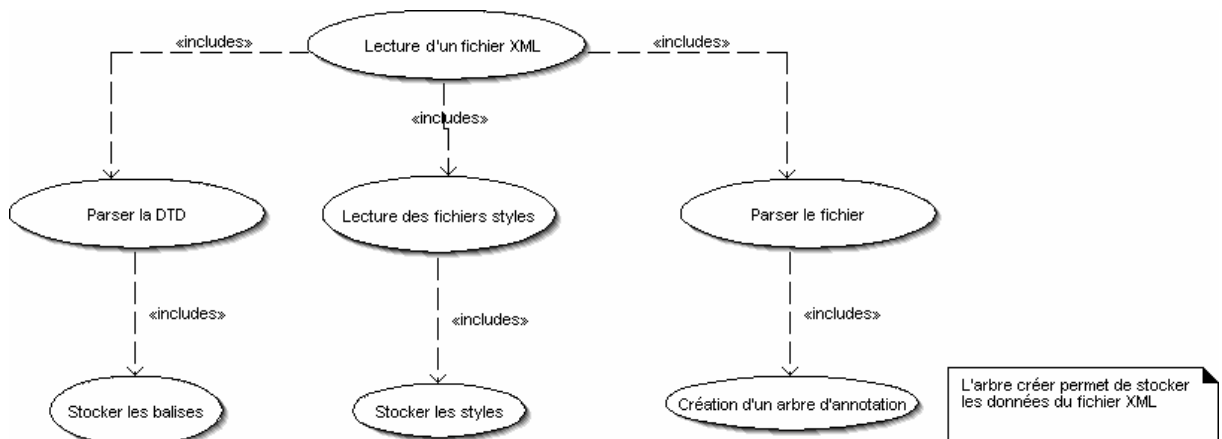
Lecture d'un fichier XML

«includes»

«includes»

«includes»

Parser la DTD

Lecture des fichiers styles

Parser le fichier

«includes»

«includes»

«includes»

Stocker les balises

Stocker les styles

Création d'un arbre d'annotation

L'arbre créer permet de stocker les données du fichier XML